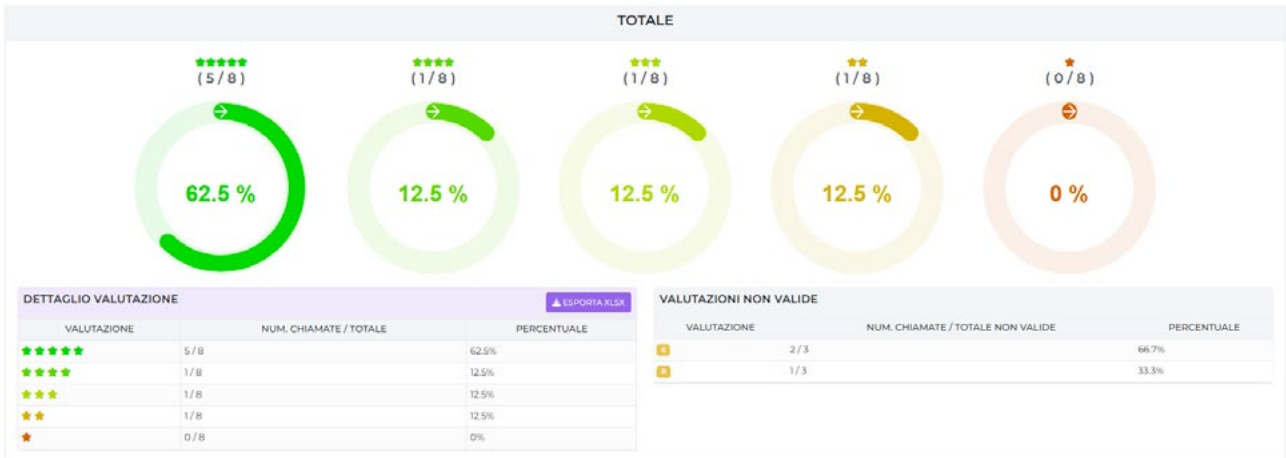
TOTALE

★★★★★
(5/8)
62.5 %

★★★★
(1/8)
12.5 %

★★★
(1/8)
12.5 %

★★
(1/8)
12.5 %

★
(0/8)
0 %

DETTAGLIO VALUTAZIONE

ESPORTA XLSX

| VALUTAZIONE | NUM. CHIAMATE / TOTALE | PERCENTUALE |
|---|---|---|
| ★★★★★ | 5 / 8 | 62.5% |
| ★★★★ | 1 / 8 | 12.5% |
| ★★★ | 1 / 8 | 12.5% |
| ★★ | 1 / 8 | 12.5% |
| ★ | 0 / 8 | 0% |

VALUTAZIONI NON VALIDE

| VALUTAZIONE | NUM. CHIAMATE / TOTALE NON VALIDE | PERCENTUALE |
|---|---|---|
| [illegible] | 2 / 3 | 66.7% |
| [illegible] | 1 / 3 | 33.3% |